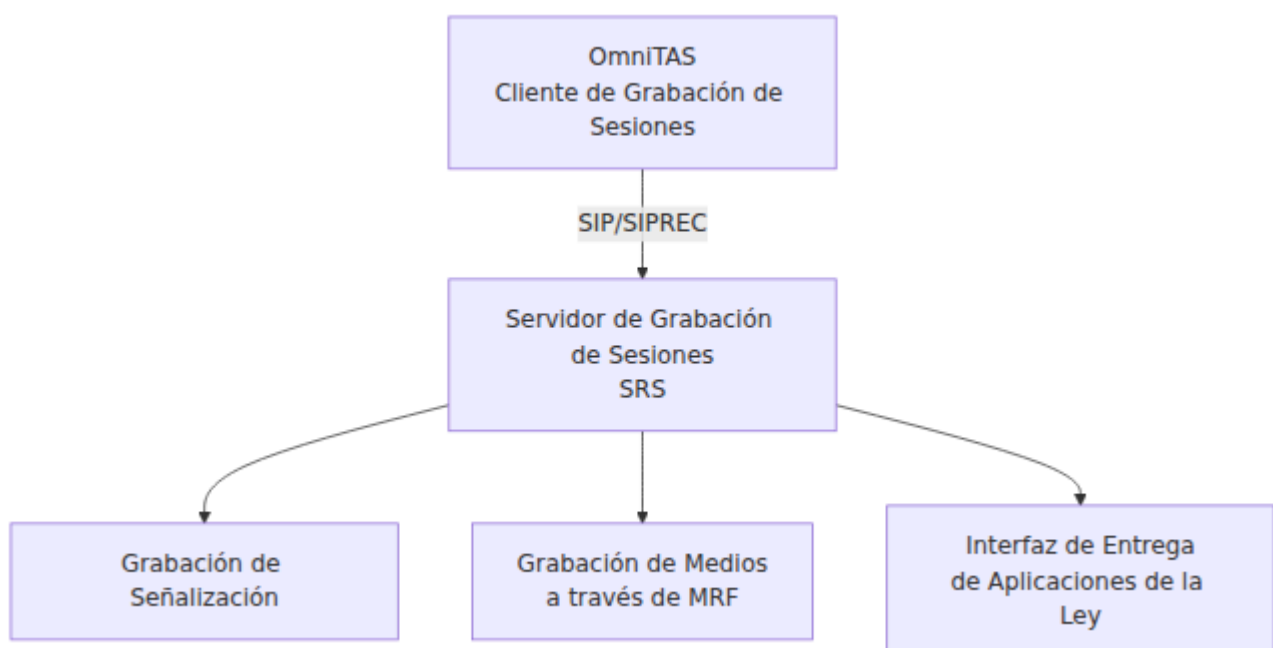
OmniTAS
Cliente de Grabación de Sesiones

SIP/SIPREC

Servidor de Grabación de Sesiones
SRS

Grabación de Señalización

Grabación de Medios a través de MRF

Interfaz de Entrega de Aplicaciones de la Ley